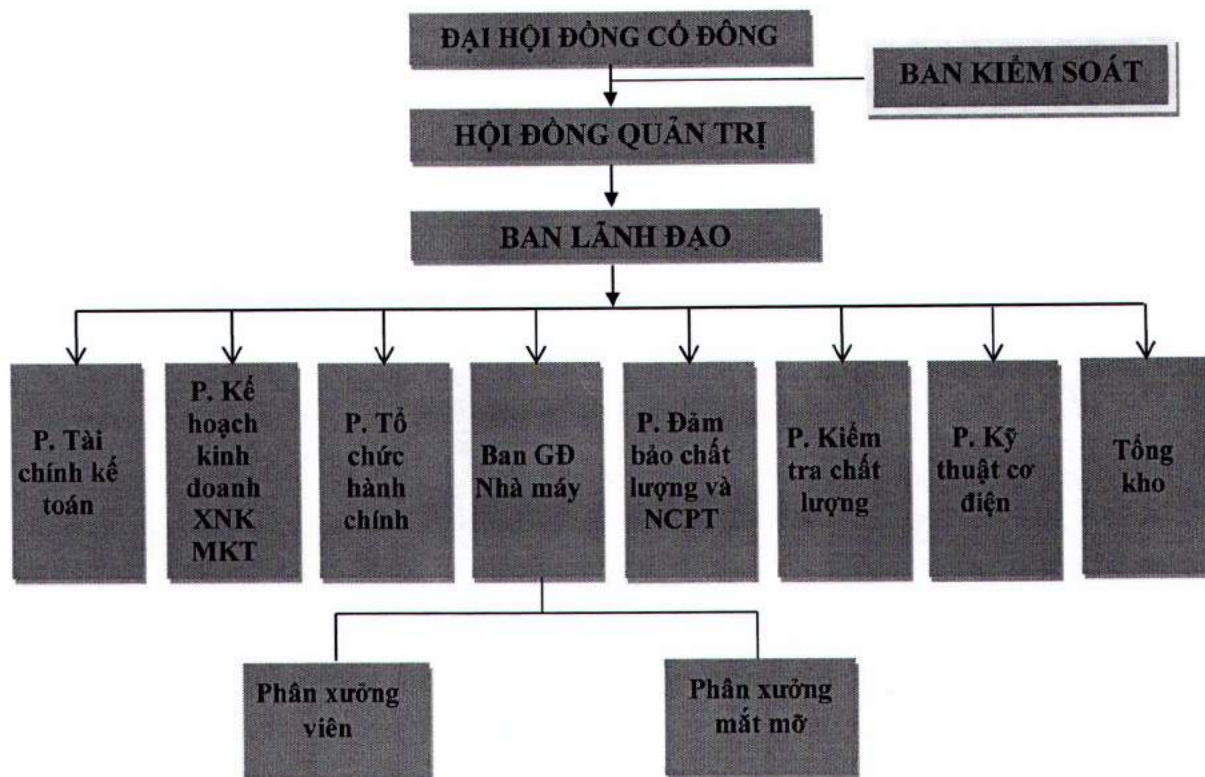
ĐẠI HỘI ĐỒNG CỔ ĐÔNG

BAN KIỂM SOÁT

HỘI ĐỒNG QUẢN TRỊ

BAN LÃNH ĐẠO

P. Tài chính kế toán

P. Kế hoạch kinh doanh XNK MKT

P. Tổ chức hành chính

Ban GĐ Nhà máy

P. Đảm bảo chất lượng và NCPT

P. Kiểm tra chất lượng

P. Kỹ thuật cơ điện

Tổng kho

Phân xưởng viên

Phân xưởng mắt mỡ